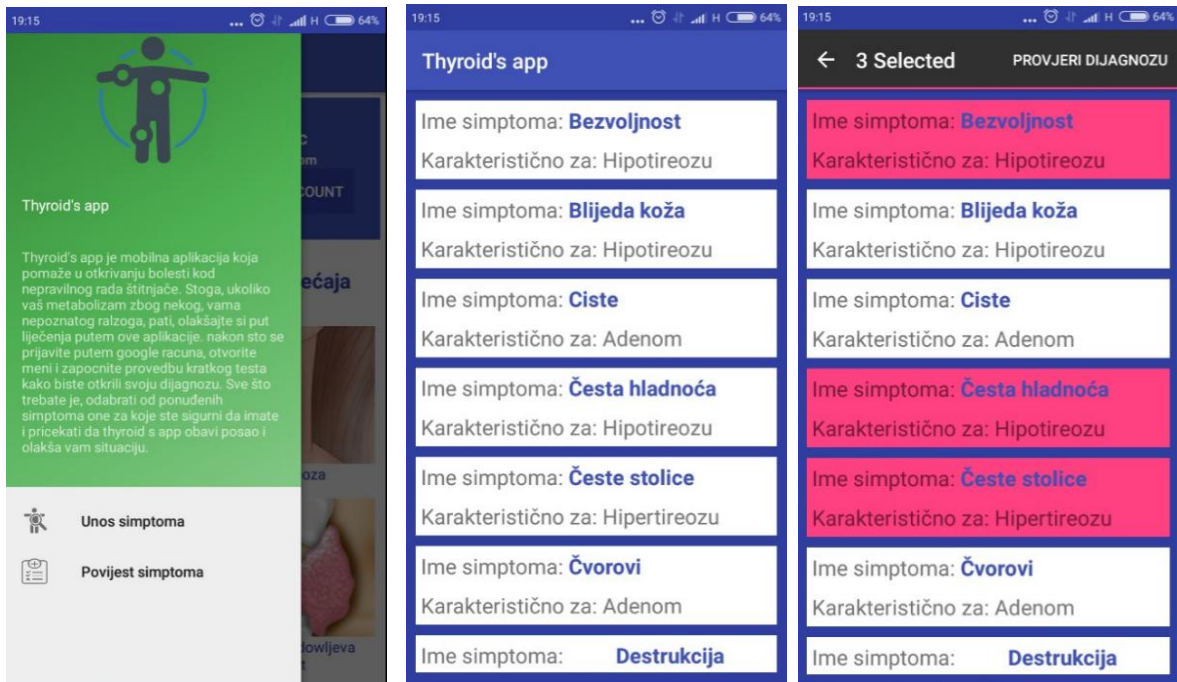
19:15 ... H 64%

Thyroid's app

Thyroid's app je mobilna aplikacija koja pomaže u otkrivanju bolesti kod nepravilnog rada štitnjače. Stoga, ukoliko vaš metabolizam zbog nekog, vama nepoznatog ralzoga, pati, olakšajte si put liječenja putem ove aplikacije. nakon sto se prijavite putem google racuna, otvorite meni i zapocnite provedbu kratkog testa kako biste otkrili svoju dijagnozu. Sve što trebate je, odabrati od ponuđenih simptoma one za koje ste sigurni da imate i pricekati da thyroid s app obavi posao i olakša vam situaciju.

C
om
COUNT
ećaja
oza
owljeva

Unos simptoma

Povijest simptoma

19:15 ... H 64%

Thyroid's app

Ime simptoma: Bezvoljnost
Karakteristično za: Hipotireozu

Ime simptoma: Blijeda koža
Karakteristično za: Hipotireozu

Ime simptoma: Ciste
Karakteristično za: Adenom

Ime simptoma: Česta hladnoća
Karakteristično za: Hipotireozu

Ime simptoma: Česte stolice
Karakteristično za: Hipertireozu

Ime simptoma: Čvorovi
Karakteristično za: Adenom

Ime simptoma: Destrukcija

19:15 ... H 64%

← 3 Selected PROVJERI DIJAGNOZU

Ime simptoma: Bezvoljnost
Karakteristično za: Hipotireozu

Ime simptoma: Blijeda koža
Karakteristično za: Hipotireozu

Ime simptoma: Ciste
Karakteristično za: Adenom

Ime simptoma: Česta hladnoća
Karakteristično za: Hipotireozu

Ime simptoma: Česte stolice
Karakteristično za: Hipertireozu

Ime simptoma: Čvorovi
Karakteristično za: Adenom

Ime simptoma: Destrukcija